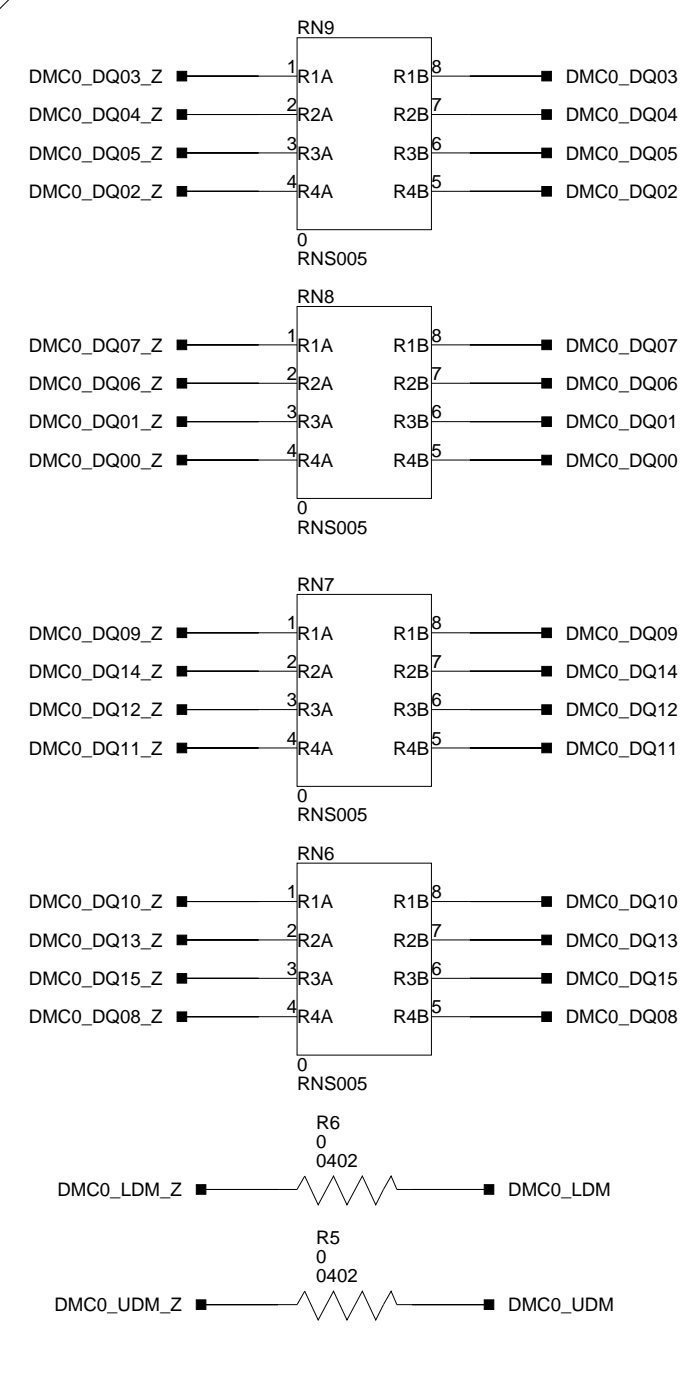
RN9

DMC0_DQ03_Z 1 R1A R1B 8 DMC0_DQ03
DMC0_DQ04_Z 2 R2A R2B 7 DMC0_DQ04
DMC0_DQ05_Z 3 R3A R3B 6 DMC0_DQ05
DMC0_DQ02_Z 4 R4A R4B 5 DMC0_DQ02

0
RNS005

RN8

DMC0_DQ07_Z 1 R1A R1B 8 DMC0_DQ07
DMC0_DQ06_Z 2 R2A R2B 7 DMC0_DQ06
DMC0_DQ01_Z 3 R3A R3B 6 DMC0_DQ01
DMC0_DQ00_Z 4 R4A R4B 5 DMC0_DQ00

0
RNS005

RN7

DMC0_DQ09_Z 1 R1A R1B 8 DMC0_DQ09
DMC0_DQ14_Z 2 R2A R2B 7 DMC0_DQ14
DMC0_DQ12_Z 3 R3A R3B 6 DMC0_DQ12
DMC0_DQ11_Z 4 R4A R4B 5 DMC0_DQ11

0
RNS005

RN6

DMC0_DQ10_Z 1 R1A R1B 8 DMC0_DQ10
DMC0_DQ13_Z 2 R2A R2B 7 DMC0_DQ13
DMC0_DQ15_Z 3 R3A R3B 6 DMC0_DQ15
DMC0_DQ08_Z 4 R4A R4B 5 DMC0_DQ08

0
RNS005

R6
0
0402
DMC0_LDM_Z DMC0_LDM

R5
0
0402
DMC0_UDM_Z DMC0_UDM